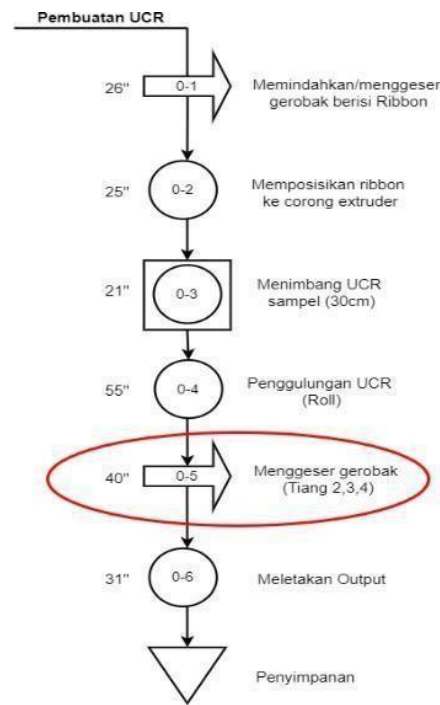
Pembuatan UCR

26" 0-1 Memindahkan/menggeser gerobak berisi Ribbon

25" 0-2 Memposisikan ribbon ke corong extruder

21" 0-3 Menimbang UCR sampel (30cm)

55" 0-4 Penggulungan UCR (Roll)

40" 0-5 Menggeser gerobak (Tiang 2,3,4)

31" 0-6 Meletakan Output

Penyimpanan